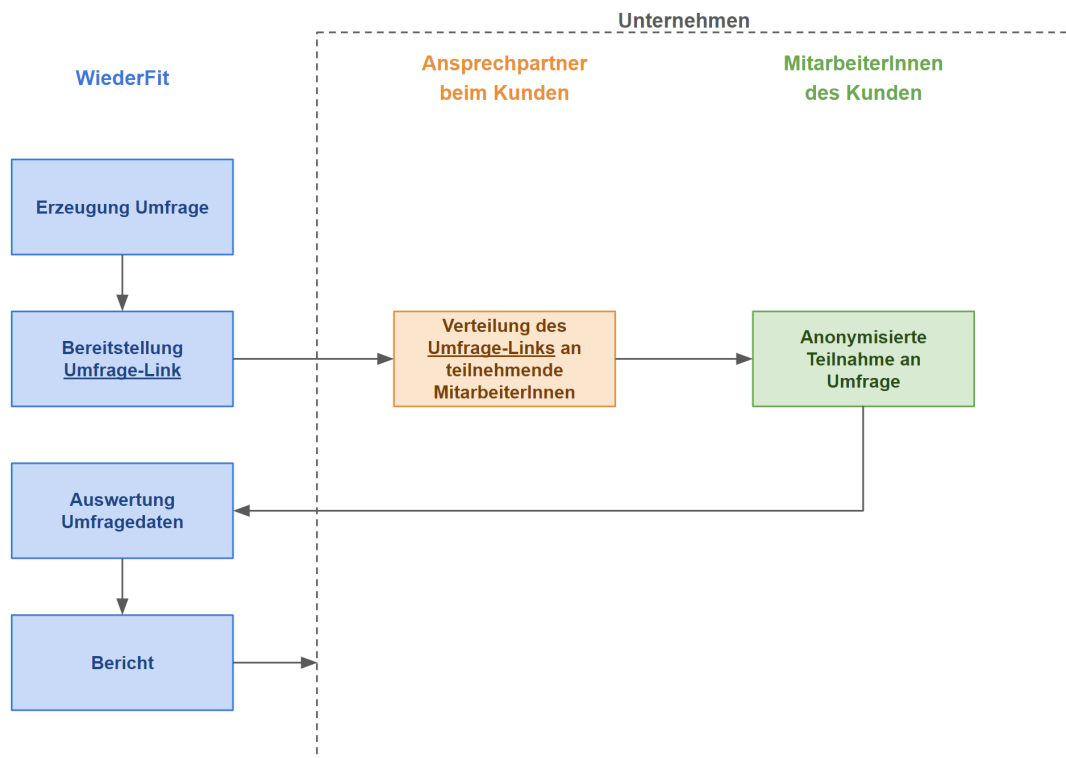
Unternehmen

WiederFit

Ansprechpartner beim Kunden

MitarbeiterInnen des Kunden

Erzeugung Umfrage

Bereitstellung Umfrage-Link

Verteilung des Umfrage-Links an teilnehmende MitarbeiterInnen

Anonymisierte Teilnahme an Umfrage

Auswertung Umfragedaten

Bericht